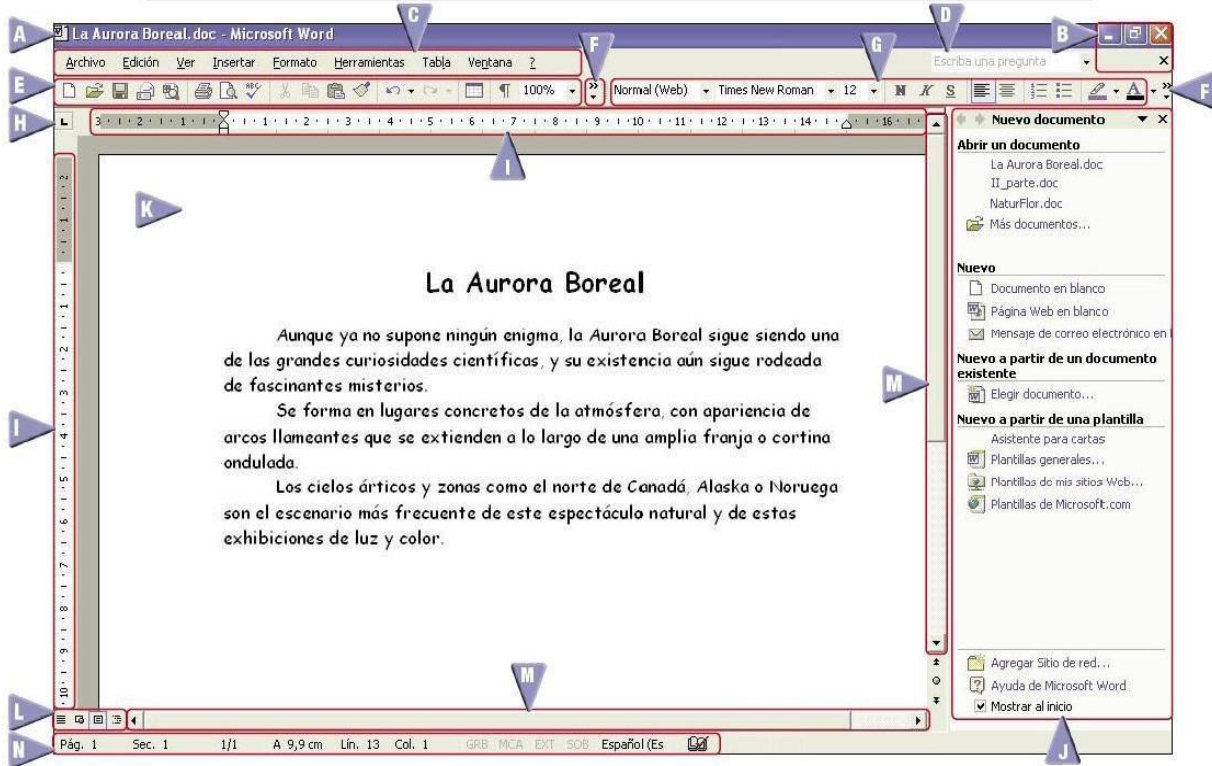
A
La Aurora Boreal.doc - Microsoft Word
C
D
B
Archivo Edición Ver Insertar Formato Herramientas Tabla Ventana ?
F
G
Escriba una pregunta
E
100%
Normal (Web) Times New Roman 12 N K S
F
H
3 · 2 · 1 · 1 · 2 · 3 · 4 · 5 · 6 · 7 · 8 · 9 · 10 · 11 · 12 · 13 · 14 · 16
I
Nuevo documento
Abrir un documento
La Aurora Boreal.doc
II_parte.doc
NaturFlor.doc
Más documentos...
K
Nuevo
Documento en blanco
Página Web en blanco
Mensaje de correo electrónico en
Nuevo a partir de un documento existente
Elegir documento...
Nuevo a partir de una plantilla
Asistente para cartas
Plantillas generales...
Plantillas de mis sitios Web...
Plantillas de Microsoft.com

La Aurora Boreal

Aunque ya no supone ningún enigma, la Aurora Boreal sigue siendo una de las grandes curiosidades científicas, y su existencia aún sigue rodeada de fascinantes misterios.

Se forma en lugares concretos de la atmósfera, con apariencia de arcos llameantes que se extienden a lo largo de una amplia franja o cortina ondulada.

Los cielos árticos y zonas como el norte de Canadá, Alaska o Noruega son el escenario más frecuente de este espectáculo natural y de estas exhibiciones de luz y color.

M
I
M
Agregar Sitio de red...
Ayuda de Microsoft Word
Mostrar al inicio
L
N
Pág. 1 Sec. 1 1/1 A 9,9 cm Lín. 13 Col. 1 GRB MCA EXT SOB Español (Es
J